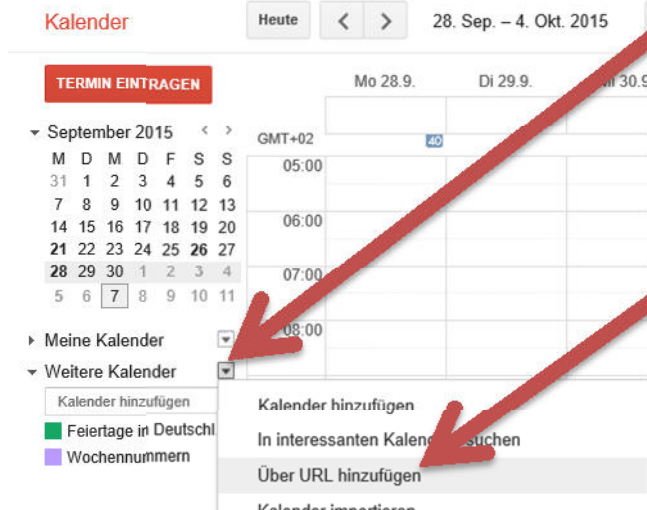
Kalender

Heute

28. Sep. – 4. Okt. 2015

TERMIN EINTRAGEN

Mo 28.9.

Di 29.9.

Mi 30.9

September 2015

| M | D | M | D | F | S | S |
|---|---|---|---|---|---|---|
| 31 | 1 | 2 | 3 | 4 | 5 | 6 |
| 7 | 8 | 9 | 10 | 11 | 12 | 13 |
| 14 | 15 | 16 | 17 | 18 | 19 | 20 |
| 21 | 22 | 23 | 24 | 25 | 26 | 27 |
| 28 | 29 | 30 | 1 | 2 | 3 | 4 |
| 5 | 6 | 7 | 8 | 9 | 10 | 11 |

GMT+02

40

05:00

06:00

07:00

08:00

Meine Kalender

Weitere Kalender

Kalender hinzufügen

Feiertage in Deutschl

Wochennummern

Kalender hinzufügen

In interessanten Kalen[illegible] suchen

Über URL hinzufügen

Kalender importieren